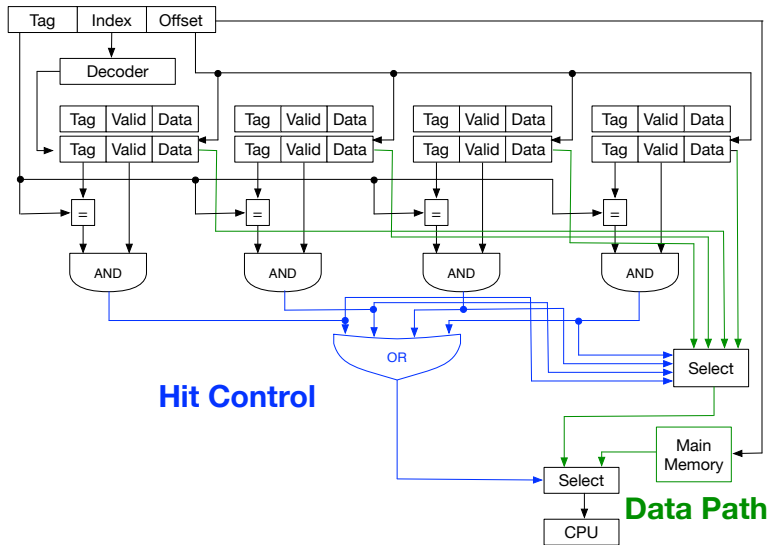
Tag Index Offset

Decoder

| Tag | Valid | Data |
|---|---|---|
| Tag | Valid | Data |

| Tag | Valid | Data |
|---|---|---|
| Tag | Valid | Data |

| Tag | Valid | Data |
|---|---|---|
| Tag | Valid | Data |

| Tag | Valid | Data |
|---|---|---|
| Tag | Valid | Data |

=
=
=
=

AND
AND
AND
AND

OR

Select

Hit Control

Main Memory

Select

Data Path

CPU